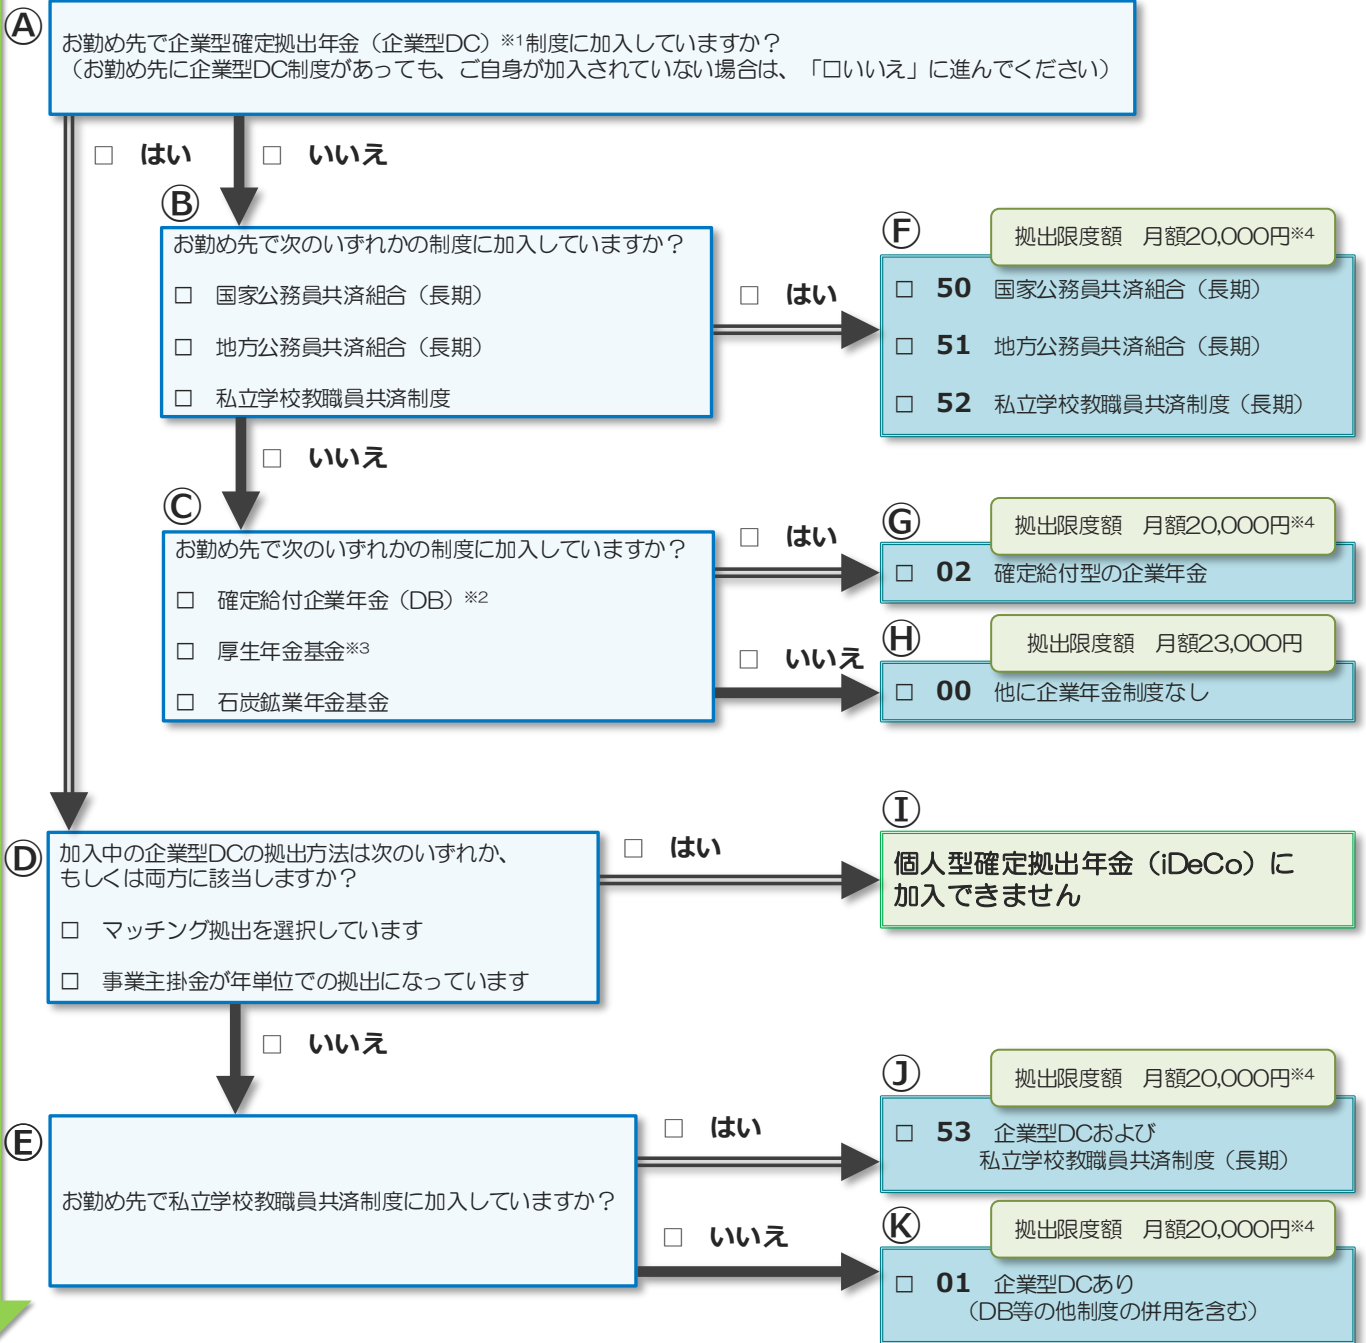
Ⓐ
お勤め先で企業型確定拠出年金（企業型DC）※1制度に加入していますか？
（お勤め先に企業型DC制度があっても、ご自身が加入されていない場合は、「□いいえ」に進んでください）

□ はい　□ いいえ

Ⓑ
お勤め先で次のいずれかの制度に加入していますか？
□ 国家公務員共済組合（長期）
□ 地方公務員共済組合（長期）
□ 私立学校教職員共済制度

□ はい

Ⓕ
拠出限度額　月額20,000円※4
□ 50 国家公務員共済組合（長期）
□ 51 地方公務員共済組合（長期）
□ 52 私立学校教職員共済制度（長期）

□ いいえ

Ⓒ
お勤め先で次のいずれかの制度に加入していますか？
□ 確定給付企業年金（DB）※2
□ 厚生年金基金※3
□ 石炭鉱業年金基金

□ はい

Ⓖ
拠出限度額　月額20,000円※4
□ 02 確定給付型の企業年金

□ いいえ

Ⓗ
拠出限度額　月額23,000円
□ 00 他に企業年金制度なし

Ⓓ
加入中の企業型DCの拠出方法は次のいずれか、もしくは両方に該当しますか？
□ マッチング拠出を選択しています
□ 事業主掛金が年単位での拠出になっています

□ はい

Ⓘ
個人型確定拠出年金（iDeCo）に加入できません

□ いいえ

Ⓔ
お勤め先で私立学校教職員共済制度に加入していますか？

□ はい

Ⓙ
拠出限度額　月額20,000円※4
□ 53 企業型DCおよび私立学校教職員共済制度（長期）

□ いいえ

Ⓚ
拠出限度額　月額20,000円※4
□ 01 企業型DCあり（DB等の他制度の併用を含む）